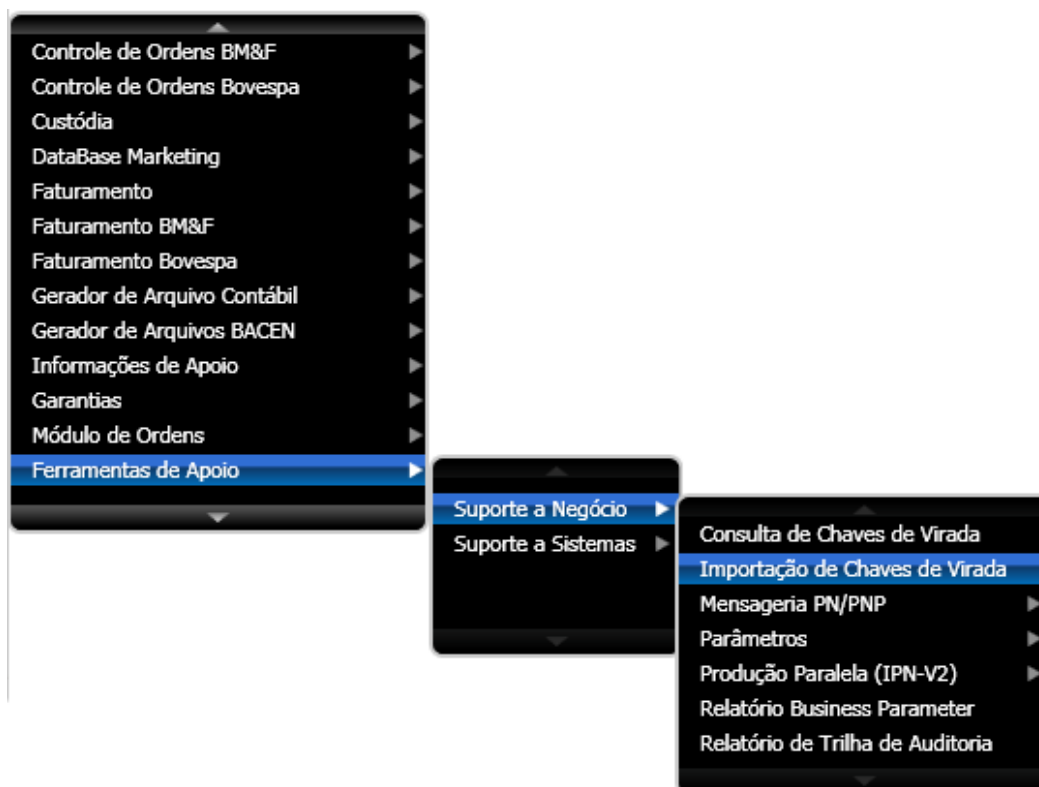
Controle de Ordens BM&F
Controle de Ordens Bovespa
Custódia
DataBase Marketing
Faturamento
Faturamento BM&F
Faturamento Bovespa
Gerador de Arquivo Contábil
Gerador de Arquivos BACEN
Informações de Apoio
Garantias
Módulo de Ordens
Ferramentas de Apoio

Suporte a Negócio
Suporte a Sistemas

Consulta de Chaves de Virada
Importação de Chaves de Virada
Mensageria PN/PNP
Parâmetros
Produção Paralela (IPN-V2)
Relatório Business Parameter
Relatório de Trilha de Auditoria